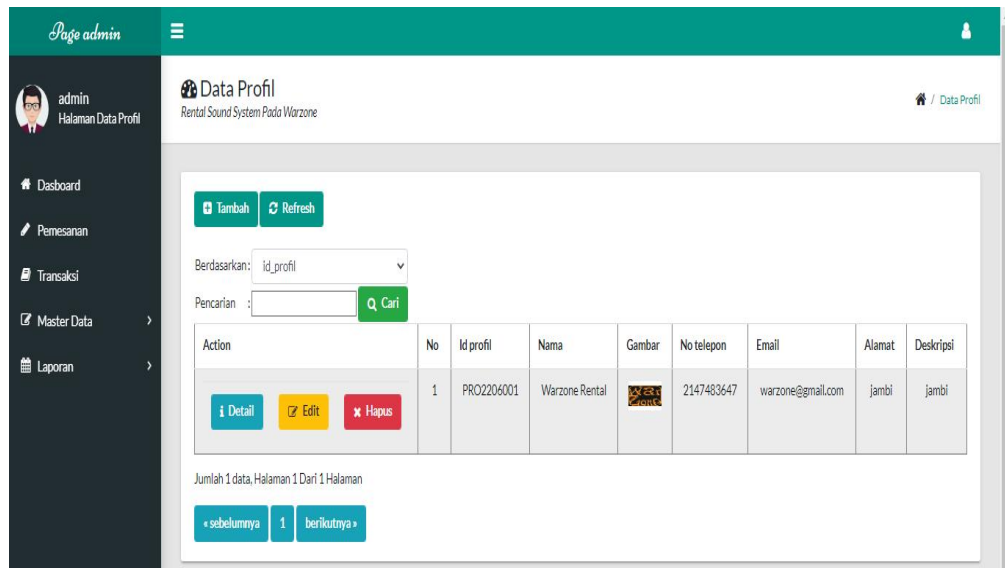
Page admin

admin
Halaman Data Profil

Dasboard
Pemesanan
Transaksi
Master Data
Laporan

Data Profil
Rental Sound System Pada Warzone

/ Data Profil

Tambah
Refresh

Berdasarkan: id_profil
Pencarian :
Cari

| Action | No | Id profil | Nama | Gambar | No telepon | Email | Alamat | Deskripsi |
|---|---|---|---|---|---|---|---|---|
| Detail Edit Hapus | 1 | PRO2206001 | Warzone Rental | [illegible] | 2147483647 | warzone@gmail.com | jambi | jambi |

Jumlah 1 data, Halaman 1 Dari 1 Halaman

« sebelumnya 1 berikutnya »